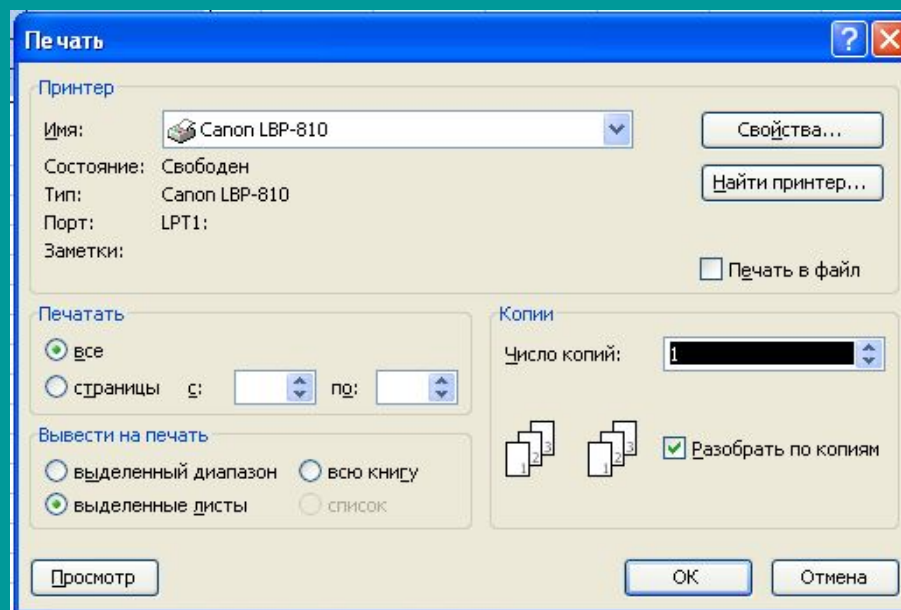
Печать

Принтер

Имя: Canon LBP-810

Свойства...

Состояние: Свободен

Тип: Canon LBP-810

Найти принтер...

Порт: LPT1:

Заметки:

Печать в файл

Печатать

все

страницы с: по:

Копии

Число копий: 1

Вывести на печать

выделенный диапазон

всю книгу

выделенные листы

список

1 2 3

1 2 3

Разобрать по копиям

Просмотр

OK

Отмена